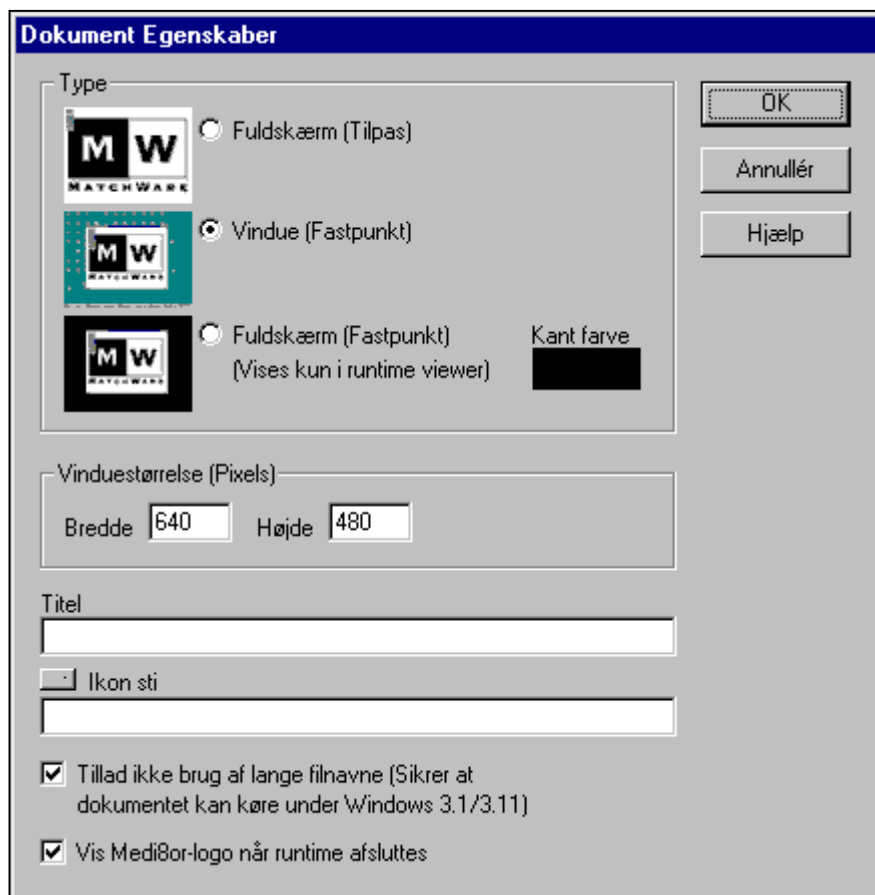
Dokument Egenskaber

Type

MW MATCHWARE

Fuldskærm (Tilpas)

MW MATCHWARE

Vindue (Fastpunkt)

MW MATCHWARE

Fuldskærm (Fastpunkt)
(Vises kun i runtime viewer)

Kant farve

OK

Annullér

Hjælp

Vinduestørrelse (Pixels)

Bredde 640 Højde 480

Titel

Ikon sti

Tillad ikke brug af lange filnavne (Sikrer at dokumentet kan køre under Windows 3.1/3.11)

Vis Medi8or-logo når runtime afsluttes